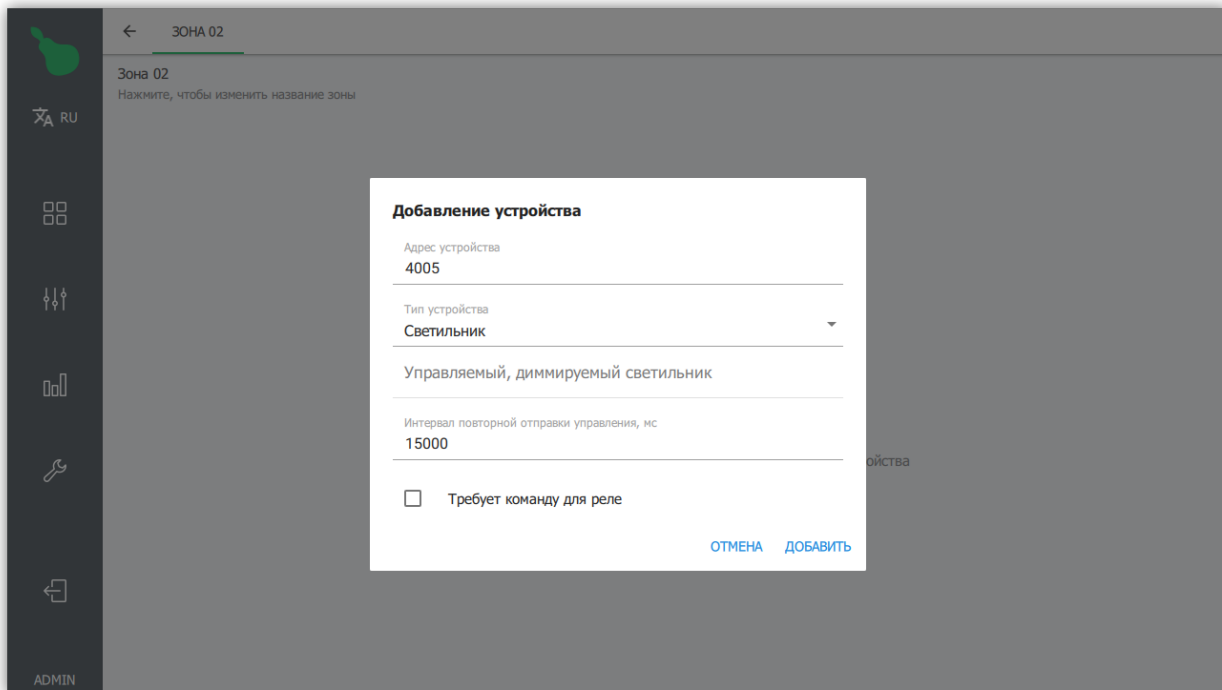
RU

←

ЗОНА 02

Зона 02
Нажмите, чтобы изменить название зоны

Добавление устройства

Адрес устройства
4005

Тип устройства
Светильник

Управляемый, диммируемый светильник

Интервал повторной отправки управления, мс
15000

Требует команду для реле

ОТМЕНА ДОБАВИТЬ

ойства

ADMIN